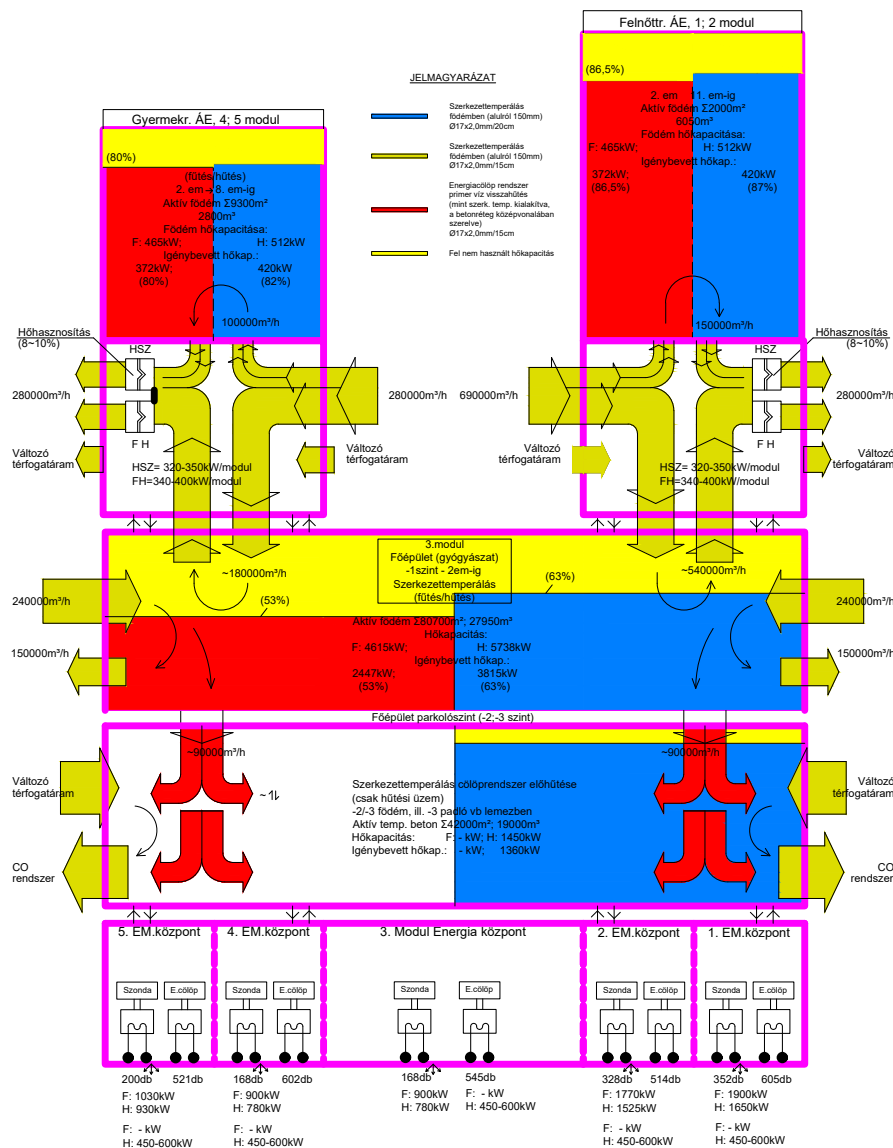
Felnőttr. ÁE, 1; 2 modul

JELMAGYARÁZAT

Szerkezettemperálás födémben (alulról 150mm) Ø17x2,0mm/20cm

Szerkezettemperálás födémben (alulról 150mm) Ø17x2,0mm/15cm

Energiacölöp rendszer primer víz visszahűtés (mint szerk. temp. kialakítva, a betonréteg középvonalában szerelve) Ø17x2,0mm/15cm

Fel nem használt hőkapacitás

(86,5%)

2. em → 1. em-ig
Aktív födém Σ2000m²
6050m³
Födém hőkapacitása:
F: 465kW; H: 512kW
Igénybevett hőkap.:
372kW; 420kW
(86,5%) (87%)

Gyermekr. ÁE, 4; 5 modul

(80%)

(fűtés/hűtés)
2. em → 8. em-ig
Aktív födém Σ9300m²
2800m³
Födém hőkapacitása:
F: 465kW; H: 512kW
Igénybevett hőkap.:
372kW; 420kW
(80%) (82%)

100000m³/h

150000m³/h

Hőhasznosítás (8~10%)

HSZ

Hőhasznosítás (8~10%)

HSZ

280000m³/h

280000m³/h

690000m³/h

280000m³/h

F H

F H

Változó térfogatáram

Változó térfogatáram

Változó térfogatáram

Változó térfogatáram

HSZ= 320-350kW/modul
FH=340-400kW/modul

HSZ= 320-350kW/modul
FH=340-400kW/modul

3.modul
Főépület (gyógyászat)
-1szint - 2em-ig
Szerkezettemperálás
(fűtés/hűtés)

~180000m³/h

~540000m³/h

(63%)

240000m³/h

240000m³/h

(53%)

Aktív födém Σ80700m²; 27950m³
Hőkapacitás:
F: 4615kW; H: 5738kW
Igénybevett hőkap.:
2447kW; 3815kW
(53%) (63%)

150000m³/h

150000m³/h

Főépület parkolószint (-2;-3 szint)

~90000m³/h

~90000m³/h

Változó térfogatáram

Változó térfogatáram

~1/

Szerkezettemperálás cölöprendszer előhűtése
(csak hűtési üzem)
-2/-3 födém, ill. -3 padló vb lemezben
Aktív temp. beton Σ42000m²; 19000m³
Hőkapacitás: F: - kW; H: 1450kW
Igénybevett hőkap.: - kW; 1360kW

CO rendszer

CO rendszer

5. EM.központ | 4. EM.központ | 3. Modul Energia központ | 2. EM.központ | 1. EM.központ

Szonda E.cölöp Szonda E.cölöp Szonda E.cölöp Szonda E.cölöp Szonda E.cölöp

200db 521db
F: 1030kW
H: 930kW
F: - kW
H: 450-600kW

168db 602db
F: 900kW
H: 780kW
F: - kW
H: 450-600kW

168db 545db
F: 900kW
H: 780kW
F: - kW
H: 450-600kW

328db 514db
F: 1770kW
H: 1525kW
F: - kW
H: 450-600kW

352db 605db
F: 1900kW
H: 1650kW
F: - kW
H: 450-600kW